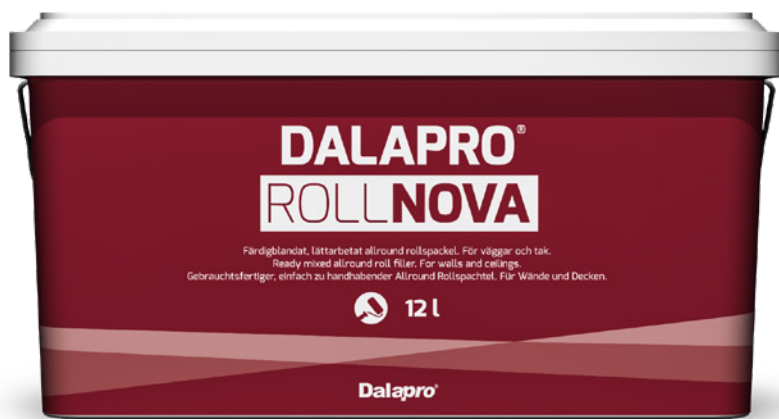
DALAPRO®

ROLLNOVA

Färdigblandat, lättarbetat allround rollspackel. För väggar och tak.
Ready mixed allround roll filler. For walls and ceilings.
Gebrauchtsfertiger, einfach zu handhabender Allround Rollspachtel. Für Wände und Decken.

12 l

Dalapro